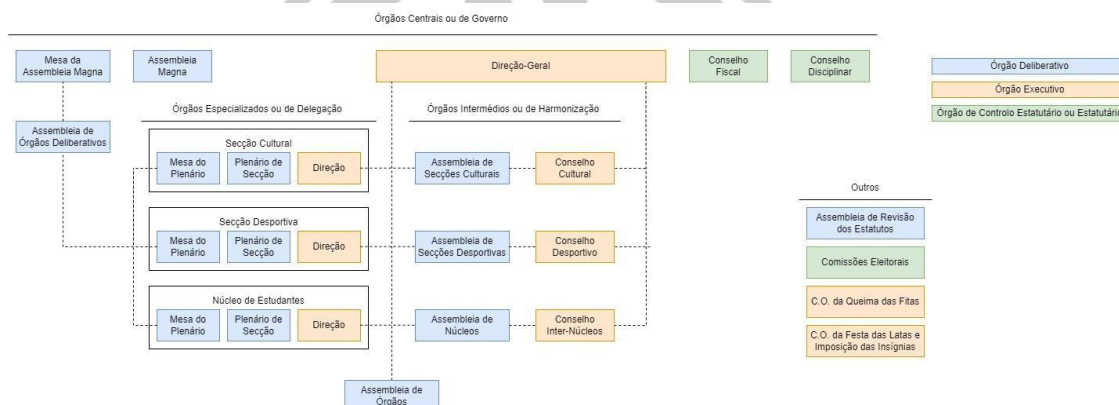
Órgãos Centrais ou de Governo

Mesa da Assembleia Magna

Assembleia Magna

Direção-Geral

Conselho Fiscal

Conselho Disciplinar

Órgão Deliberativo

Órgão Executivo

Órgão de Controlo Estatutário ou Estatutário

Assembleia de Órgãos Deliberativos

Órgãos Especializados ou de Delegação

Órgãos Intermédios ou de Harmonização

Secção Cultural

Mesa do Plenário

Plenário de Secção

Direção

Assembleia de Secções Culturais

Conselho Cultural

Outros

Secção Desportiva

Mesa do Plenário

Plenário de Secção

Direção

Assembleia de Secções Desportivas

Conselho Desportivo

Assembleia de Revisão dos Estatutos

Comissões Eleitorais

C.O. da Queima das Fitas

Núcleo de Estudantes

Mesa do Plenário

Plenário de Secção

Direção

Assembleia de Núcleos

Conselho Inter-Núcleos

C.O. da Festa das Latas e Imposição das Insígnias

Assembleia de Órgãos